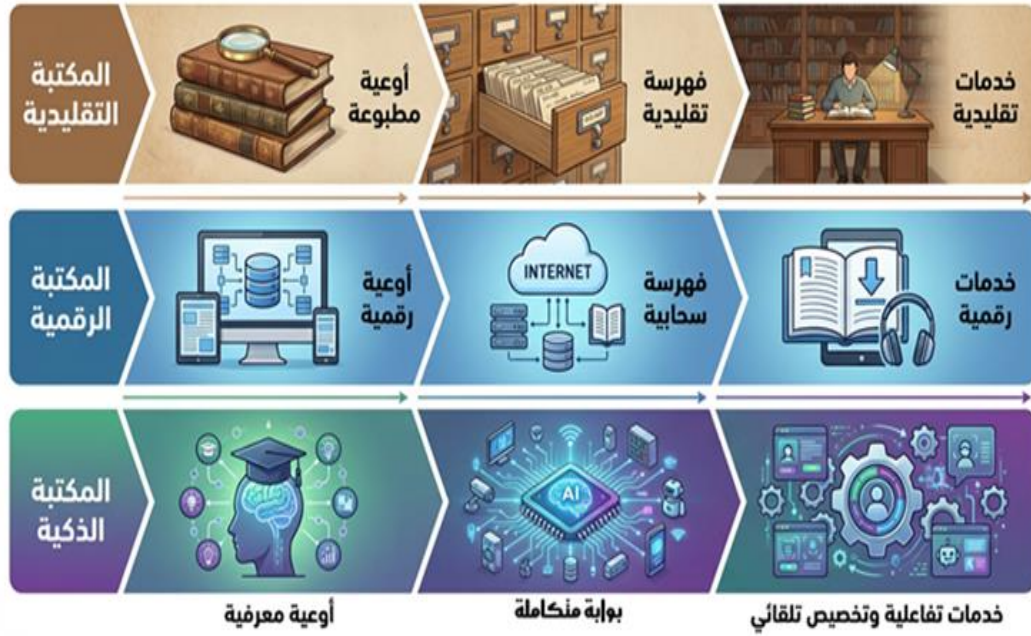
المكتبة التقليدية

أوعية مطبوعة

فهرسة تقليدية

خدمات تقليدية

المكتبة الرقمية

أوعية رقمية

INTERNET

فهرسة سحابية

خدمات رقمية

المكتبة الذكية

AI

أوعية معرفية

بوابة متكاملة

خدمات تفاعلية وتخصيص تلقائي